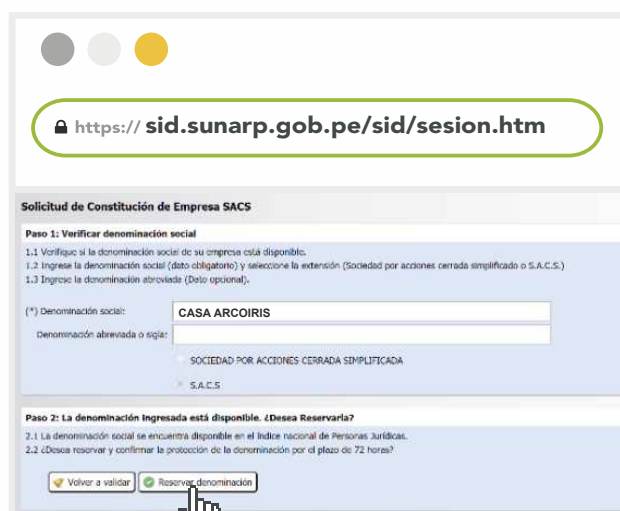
https:// sid.sunarp.gob.pe/sid/sesion.htm

Solicitud de Constitución de Empresa SACS

Paso 1: Verificar denominación social

1.1 Verifique si la denominación social de su empresa está disponible.
1.2 Ingrese la denominación social (dato obligatorio) y seleccione la extensión (Sociedad por acciones cerrada simplificado o S.A.C.S.)
1.3 Ingrese la denominación abreviada (Dato opcional).

(*) Denominación social: CASA ARCOIRIS

Denominación abreviada o sigla:

SOCIEDAD POR ACCIONES CERRADA SIMPLIFICADA

S.A.C.S

Paso 2: La denominación Ingresada está disponible. ¿Desea Reservarla?

2.1 La denominación social se encuentra disponible en el índice nacional de Personas Jurídicas.
2.2 ¿Desea reservar y confirmar la protección de la denominación por el plazo de 72 horas?

Volver a validar

Reservar denominación